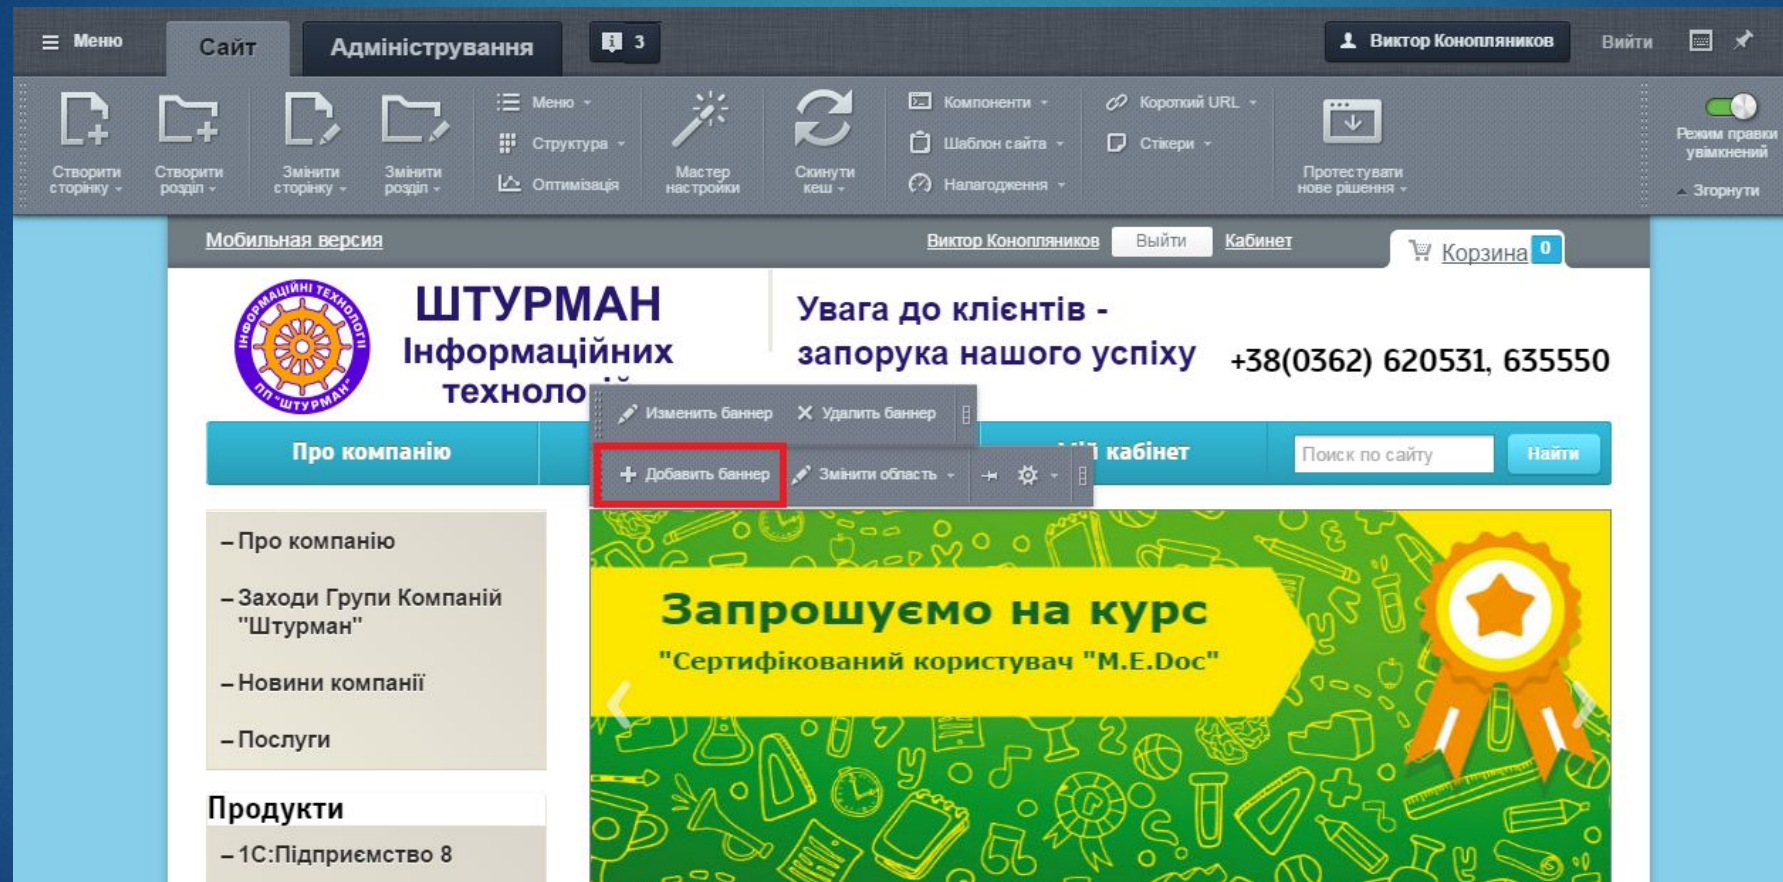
Меню Сайт Адміністрування 3 Виктор Коноплянников Вийти

Створити сторінку
Створити розділ
Змінити сторінку
Змінити розділ
Меню
Структура
Оптимізація
Мастер настройки
Скинути кеш
Компоненти
Шаблон сайта
Налагодження
Короткий URL
Стікери
Протестувати нове рішення
Режим правки увімкнений
Згорнути

Мобильная версия
Виктор Коноплянников Выйти Кабинет
Корзина 0

ІНФОРМАЦІЙНІ ТЕХНОЛОГІЇ
ПП "ШТУРМАН"

ШТУРМАН
Інформаційних технолог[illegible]

Увага до клієнтів - запорука нашого успіху
+38(0362) 620531, 635550

Изменить баннер
Удалить баннер
Добавить баннер
Змінити область

Про компанію
Мій кабінет
Поиск по сайту
Найти

– Про компанію
– Заходи Групи Компаній "Штурман"
– Новини компанії
– Послуги

Продукти
– 1С:Підприємство 8

Запрошуємо на курс
"Сертифікований користувач "M.E.Doc"